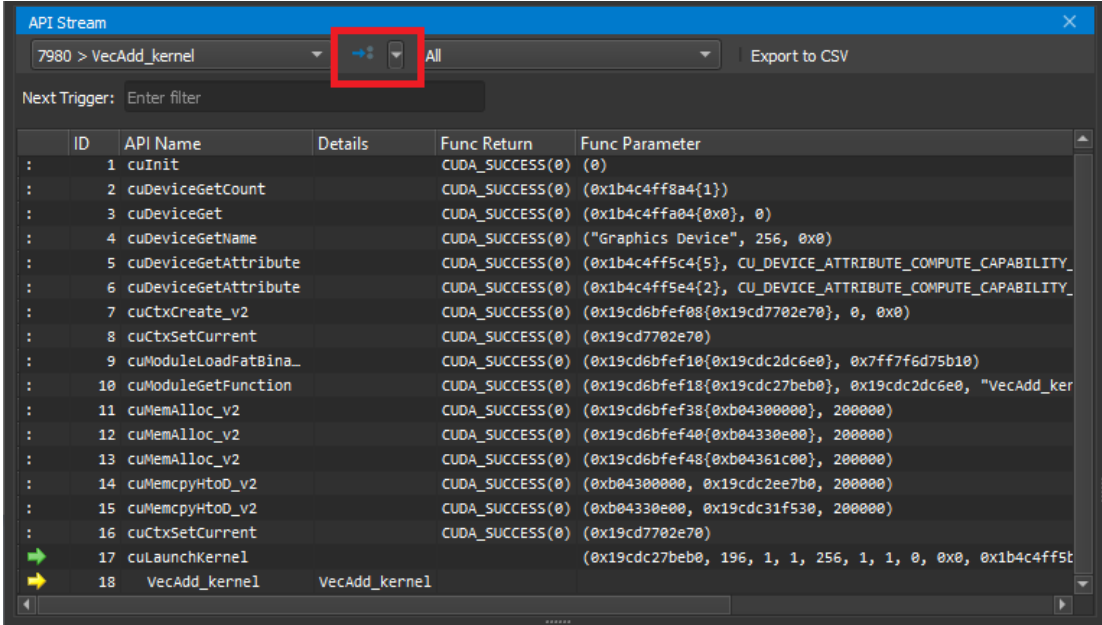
API Stream

7980 > VecAdd_kernel

All

Export to CSV

Next Trigger: Enter filter

| | ID | API Name | Details | Func Return | Func Parameter |
|---|---|---|---|---|---|
| : | 1 | cuInit | | CUDA_SUCCESS(0) | (0) |
| : | 2 | cuDeviceGetCount | | CUDA_SUCCESS(0) | (0x1b4c4ff8a4{1}) |
| : | 3 | cuDeviceGet | | CUDA_SUCCESS(0) | (0x1b4c4ffa04{0x0}, 0) |
| : | 4 | cuDeviceGetName | | CUDA_SUCCESS(0) | ("Graphics Device", 256, 0x0) |
| : | 5 | cuDeviceGetAttribute | | CUDA_SUCCESS(0) | (0x1b4c4ff5c4{5}, CU_DEVICE_ATTRIBUTE_COMPUTE_CAPABILITY_ |
| : | 6 | cuDeviceGetAttribute | | CUDA_SUCCESS(0) | (0x1b4c4ff5e4{2}, CU_DEVICE_ATTRIBUTE_COMPUTE_CAPABILITY_ |
| : | 7 | cuCtxCreate_v2 | | CUDA_SUCCESS(0) | (0x19cd6bfef08{0x19cd7702e70}, 0, 0x0) |
| : | 8 | cuCtxSetCurrent | | CUDA_SUCCESS(0) | (0x19cd7702e70) |
| : | 9 | cuModuleLoadFatBina… | | CUDA_SUCCESS(0) | (0x19cd6bfef10{0x19cdc2dc6e0}, 0x7ff7f6d75b10) |
| : | 10 | cuModuleGetFunction | | CUDA_SUCCESS(0) | (0x19cd6bfef18{0x19cdc27beb0}, 0x19cdc2dc6e0, "VecAdd_ker |
| : | 11 | cuMemAlloc_v2 | | CUDA_SUCCESS(0) | (0x19cd6bfef38{0xb04300000}, 200000) |
| : | 12 | cuMemAlloc_v2 | | CUDA_SUCCESS(0) | (0x19cd6bfef40{0xb04330e00}, 200000) |
| : | 13 | cuMemAlloc_v2 | | CUDA_SUCCESS(0) | (0x19cd6bfef48{0xb04361c00}, 200000) |
| : | 14 | cuMemcpyHtoD_v2 | | CUDA_SUCCESS(0) | (0xb04300000, 0x19cdc2ee7b0, 200000) |
| : | 15 | cuMemcpyHtoD_v2 | | CUDA_SUCCESS(0) | (0xb04330e00, 0x19cdc31f530, 200000) |
| : | 16 | cuCtxSetCurrent | | CUDA_SUCCESS(0) | (0x19cd7702e70) |
| | 17 | cuLaunchKernel | | | (0x19cdc27beb0, 196, 1, 1, 256, 1, 1, 0, 0x0, 0x1b4c4ff5b |
| | 18 | VecAdd_kernel | VecAdd_kernel | | |